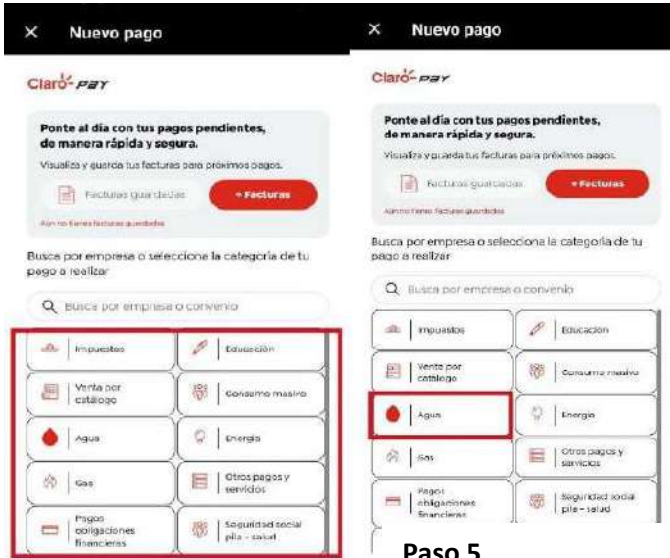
× Nuevo pago

Claro- pay

Ponte al día con tus pagos pendientes, de manera rápida y segura.

Visualiza y guarda tus facturas para próximos pagos.

Facturas guardadas

+ Facturas

Aún no tienes facturas guardadas

Busca por empresa o seleccione la categoría de tu pago a realizar

Busca por empresa o convenio

Impuestos

Educación

Venta por catálogo

Consumo masivo

Agua

Energía

Gas

Otros pagos y servicios

Pagos obligaciones financieras

Seguridad social pila - salud

× Nuevo pago

Claro- pay

Ponte al día con tus pagos pendientes, de manera rápida y segura.

Visualiza y guarda tus facturas para próximos pagos.

Facturas guardadas

+ Facturas

Aún no tienes facturas guardadas

Busca por empresa o selecciona la categoría de tu pago a realizar

Busca por empresa o convenio

Impuestos

Educación

Venta por catálogo

Consumo masivo

Agua

Energía

Gas

Otros pagos y servicios

Pagos obligaciones financieras

Seguridad social pila - salud

Paso 5